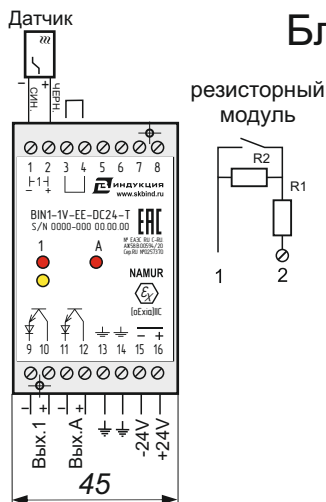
Датчик

Бл

резисторный модуль

R2

R1

1

2

СИН

ЧЕРН

–

+

1 2 3 4 5 6 7 8

ИНДУКЦИЯ www.skbind.ru

BIN1-1V-EE-DC24-T

S/N 0000-000 00.00.00

EAC

1

A

№ ЕАЭС RU С-RU

NAMUR

$E_x$

[0Ex ia]IIC

9 10 11 12 13 14 15 16

Вых.1

Вых.A

-24V

+24V

45